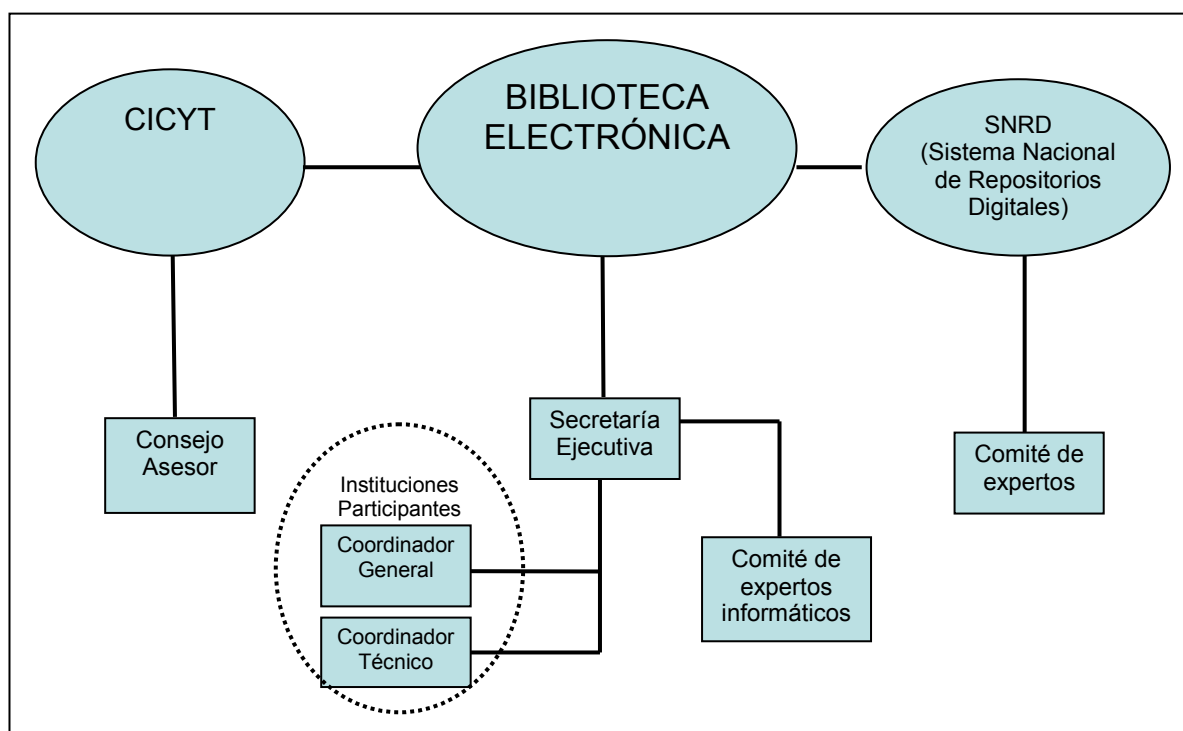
CICYT

BIBLIOTECA ELECTRÓNICA

SNRD (Sistema Nacional de Repositorios Digitales)

Consejo Asesor

Secretaría Ejecutiva

Comité de expertos

Instituciones Participantes

Coordinador General

Coordinador Técnico

Comité de expertos informáticos